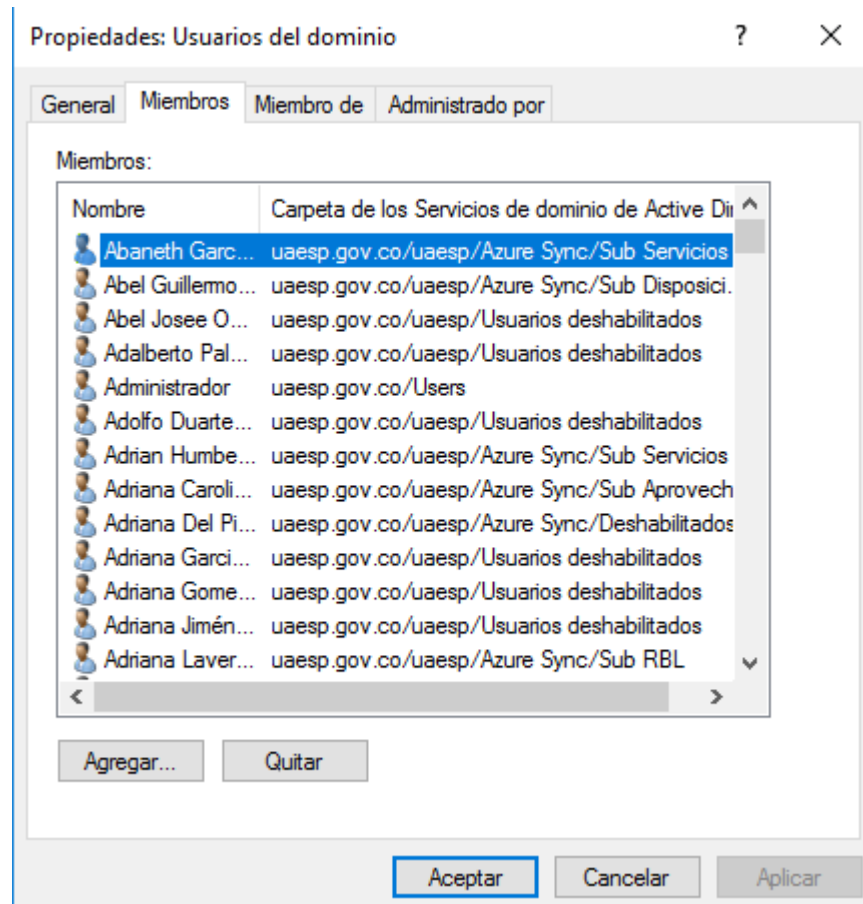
Propiedades: Usuarios del dominio ? ×

General Miembros Miembro de Administrado por

Miembros:

| Nombre | Carpeta de los Servicios de dominio de Active Di |
|---|---|
| Abaneth Garc... | uaesp.gov.co/uaesp/Azure Sync/Sub Servicios |
| Abel Guillermo... | uaesp.gov.co/uaesp/Azure Sync/Sub Disposici. |
| Abel Josee O... | uaesp.gov.co/uaesp/Usuarios deshabilitados |
| Adalberto Pal... | uaesp.gov.co/uaesp/Usuarios deshabilitados |
| Administrador | uaesp.gov.co/Users |
| Adolfo Duarte... | uaesp.gov.co/uaesp/Usuarios deshabilitados |
| Adrian Humbe... | uaesp.gov.co/uaesp/Azure Sync/Sub Servicios |
| Adriana Caroli... | uaesp.gov.co/uaesp/Azure Sync/Sub Aprovech |
| Adriana Del Pi... | uaesp.gov.co/uaesp/Azure Sync/Deshabilitados |
| Adriana Garci... | uaesp.gov.co/uaesp/Usuarios deshabilitados |
| Adriana Gome... | uaesp.gov.co/uaesp/Usuarios deshabilitados |
| Adriana Jimén... | uaesp.gov.co/uaesp/Usuarios deshabilitados |
| Adriana Laver... | uaesp.gov.co/uaesp/Azure Sync/Sub RBL |

Agregar... Quitar

Aceptar Cancelar Aplicar